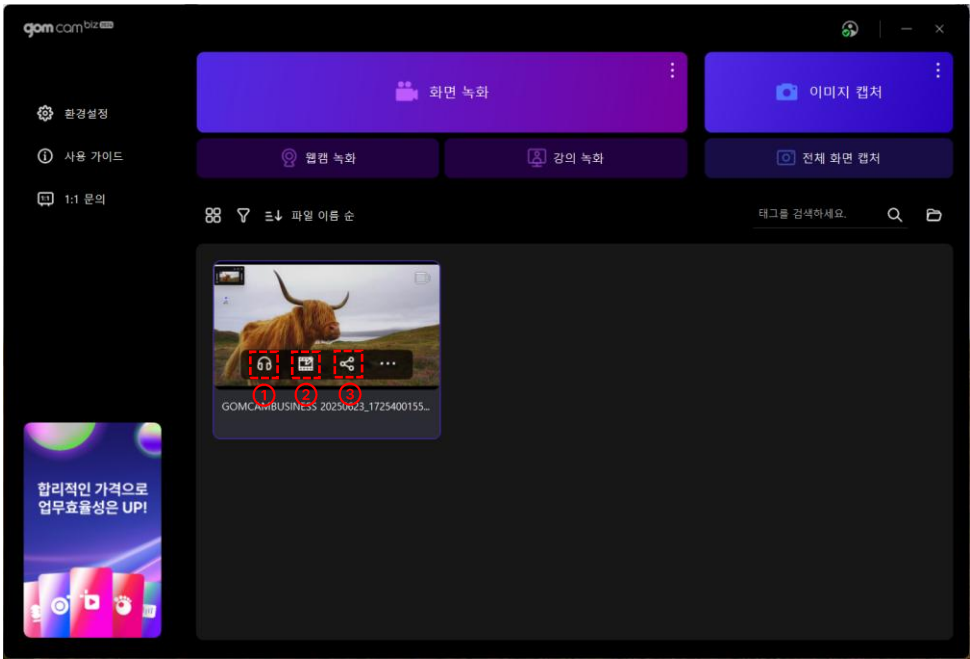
gom cam biz

환경설정

사용 가이드

1:1 문의

화면 녹화

이미지 캡처

웹캠 녹화

강의 녹화

전체 화면 캡처

파일 이름 순

태그를 검색하세요.

①
②
③

GOMCAMBUSINESS 20250623_1725400155...

합리적인 가격으로 업무효율성은 UP!